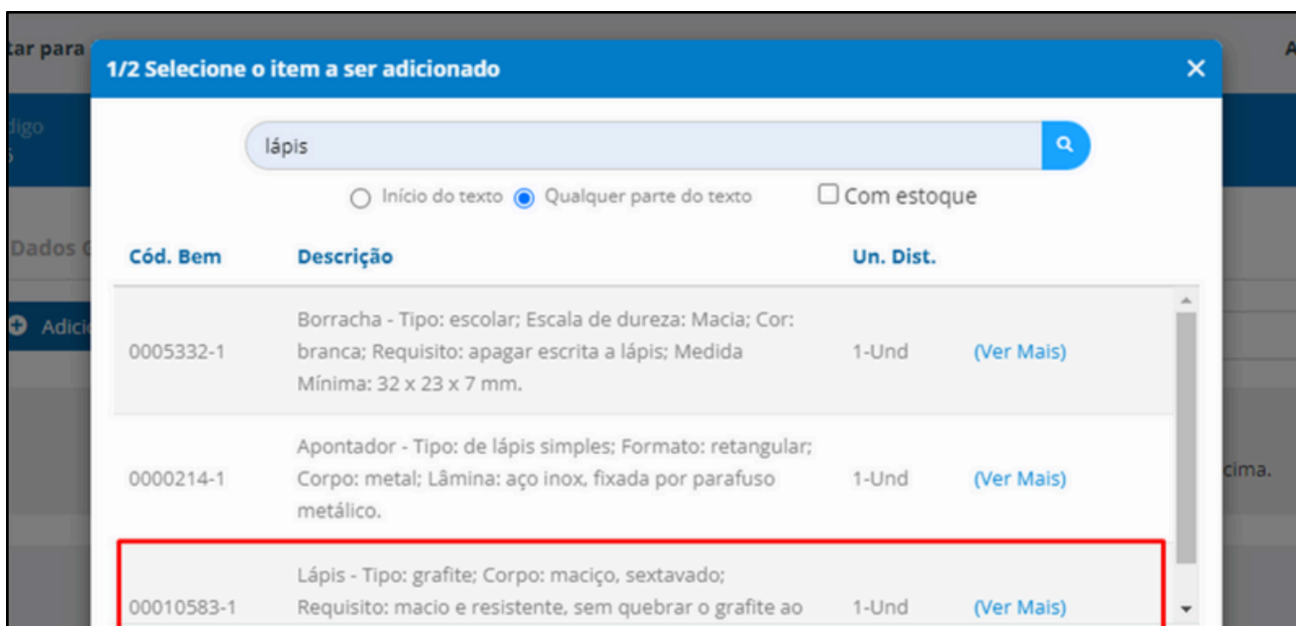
tar para

digo

Dados G

Adici

cima.

1/2 Selecione o item a ser adicionado

×

lápis

Início do texto  Qualquer parte do texto

Com estoque

| Cód. Bem | Descrição | Un. Dist. | |
|---|---|---|---|
| 0005332-1 | Borracha - Tipo: escolar; Escala de dureza: Macia; Cor: branca; Requisito: apagar escrita a lápis; Medida Mínima: 32 x 23 x 7 mm. | 1-Und | (Ver Mais) |
| 0000214-1 | Apontador - Tipo: de lápis simples; Formato: retangular; Corpo: metal; Lâmina: aço inox, fixada por parafuso metálico. | 1-Und | (Ver Mais) |
| 00010583-1 | Lápis - Tipo: grafite; Corpo: maciço, sextavado; Requisito: macio e resistente, sem quebrar o grafite ao | 1-Und | (Ver Mais) |